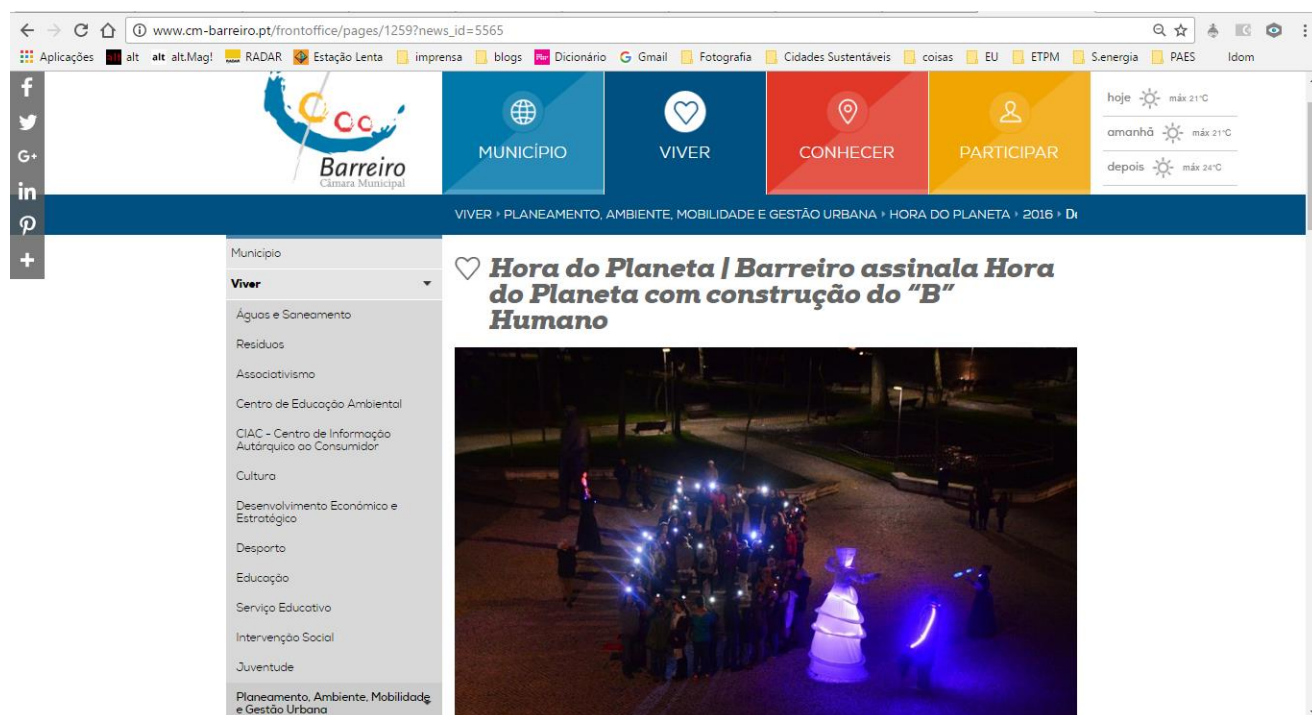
www.cm-barreiro.pt/frontoffice/pages/1259?news_id=5565

Aplicações alt alt alt.Mag! RADAR Estação Lenta imprensa blogs Dicionário Gmail Fotografia Cidades Sustentáveis coisas EU ETPM S.energia PAES Idom

Barreiro
Câmara Municipal

MUNICÍPIO VIVER CONHECER PARTICIPAR

hoje máx 21ºC
amanhã máx 21ºC
depois máx 24ºC

VIVER › PLANEAMENTO, AMBIENTE, MOBILIDADE E GESTÃO URBANA › HORA DO PLANETA › 2016 › D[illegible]

Município
Viver
Águas e Saneamento
Resíduos
Associativismo
Centro de Educação Ambiental
CIAC - Centro de Informação Autárquico ao Consumidor
Cultura
Desenvolvimento Económico e Estratégico
Desporto
Educação
Serviço Educativo
Intervenção Social
Juventude
Planeamento, Ambiente, Mobilidade e Gestão Urbana

Hora do Planeta | Barreiro assinala Hora do Planeta com construção do "B" Humano